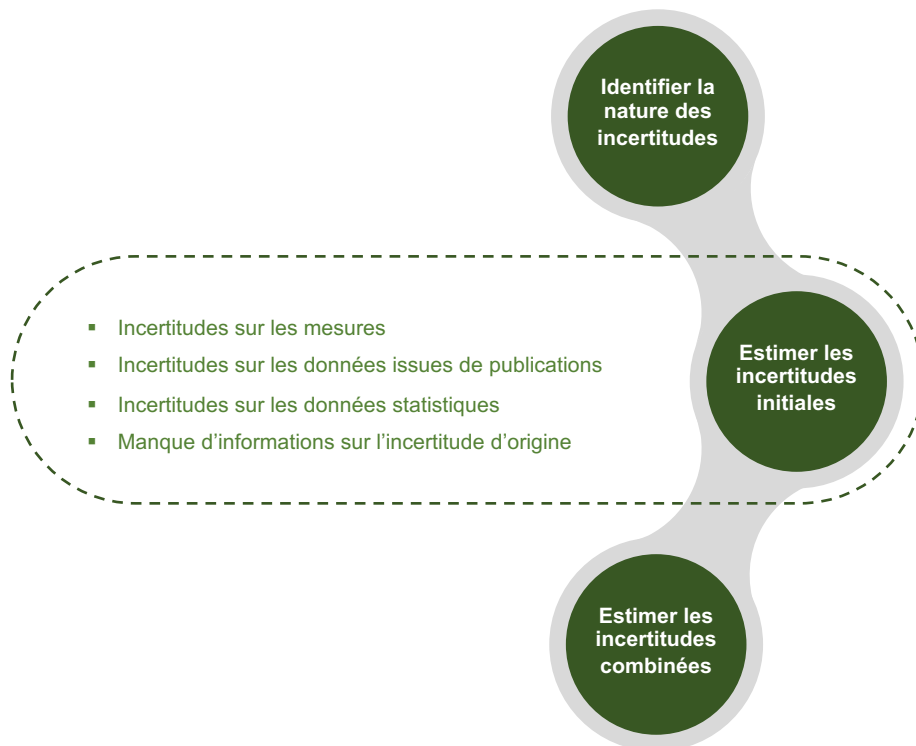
Identifier la nature des incertitudes

- Incertitudes sur les mesures
- Incertitudes sur les données issues de publications
- Incertitudes sur les données statistiques
- Manque d’informations sur l’incertitude d’origine

Estimer les incertitudes initiales

Estimer les incertitudes combinées